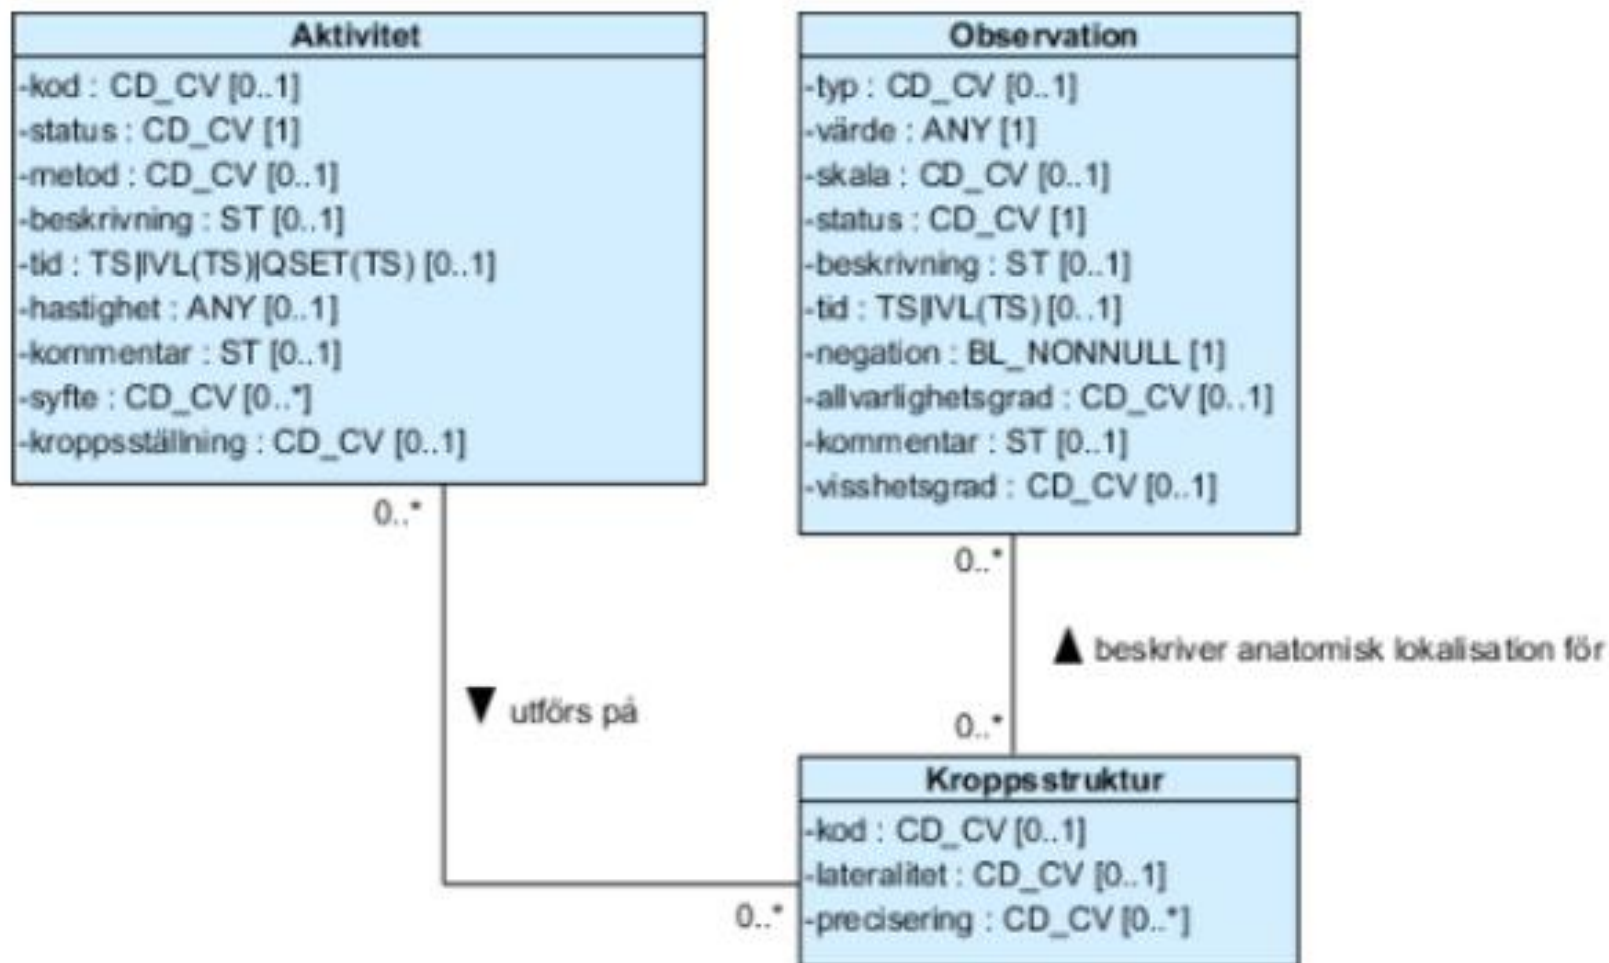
Aktivitet
-kod : CD_CV [0..1]
-status : CD_CV [1]
-metod : CD_CV [0..1]
-beskrivning : ST [0..1]
-tid : TS|IVL(TS)|QSET(TS) [0..1]
-hastighet : ANY [0..1]
-kommentar : ST [0..1]
-syfte : CD_CV [0..*]
-kroppsställning : CD_CV [0..1]

Observation
-typ : CD_CV [0..1]
-värde : ANY [1]
-skala : CD_CV [0..1]
-status : CD_CV [1]
-beskrivning : ST [0..1]
-tid : TS|IVL(TS) [0..1]
-negation : BL_NONNULL [1]
-allvarlighetsgrad : CD_CV [0..1]
-kommentar : ST [0..1]
-visshetsgrad : CD_CV [0..1]

0..*

0..*

beskriver anatomisk lokalisation för

utförs på

0..*

Kroppsstruktur
-kod : CD_CV [0..1]
-lateralitet : CD_CV [0..1]
-precisering : CD_CV [0..*]

0..*